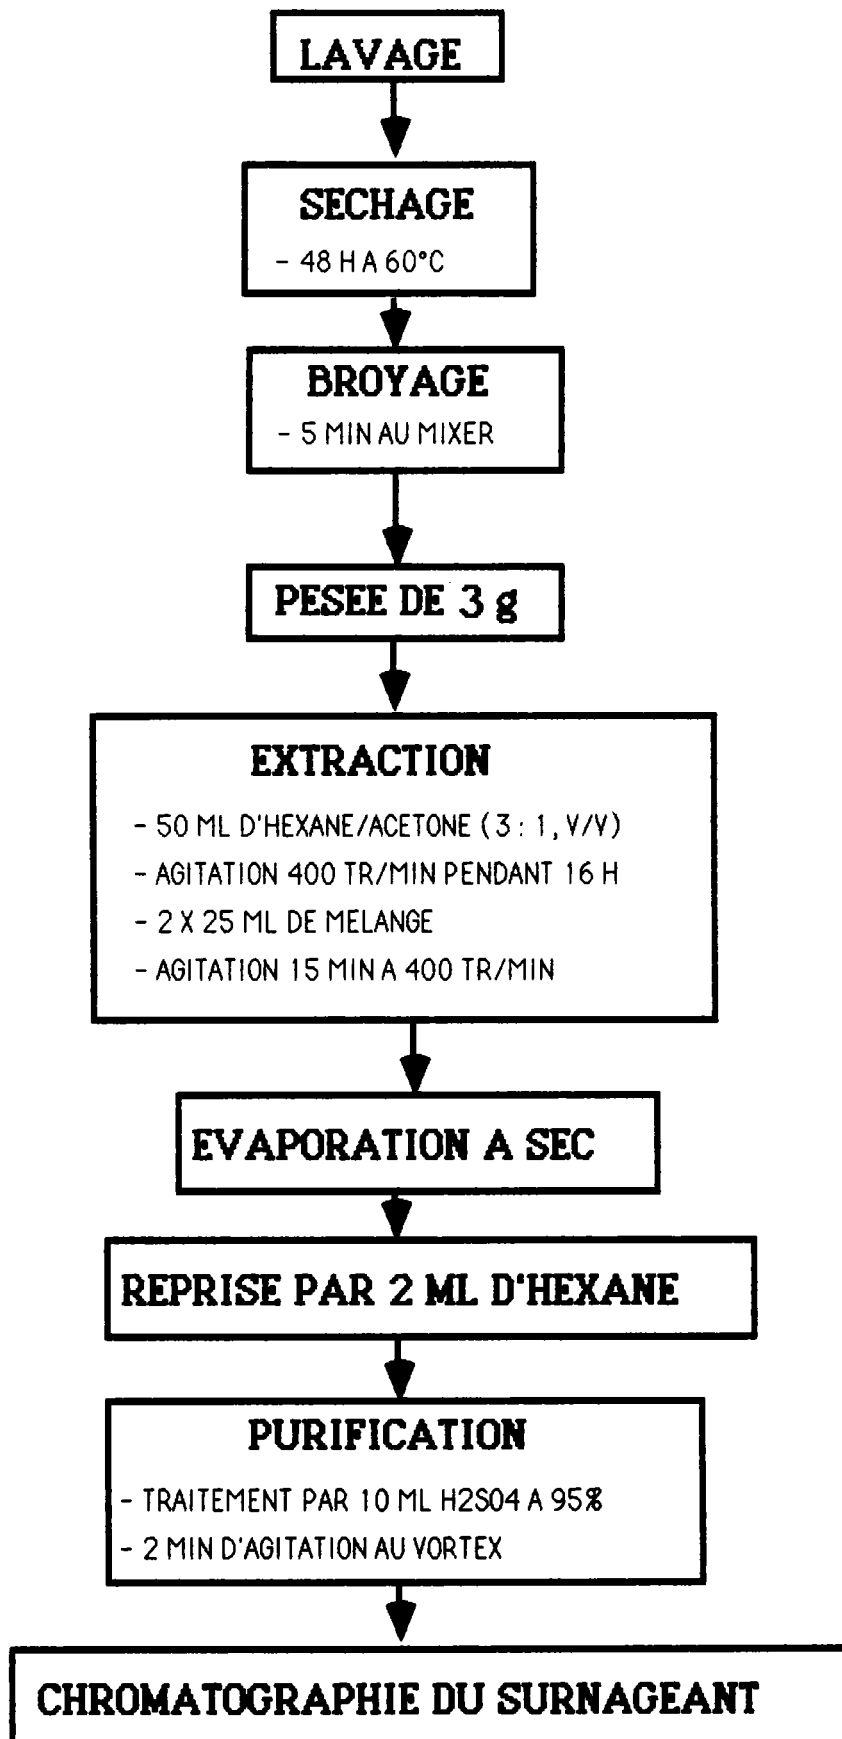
LAVAGE

SECHAGE

- 48 H A 60°C

BROYAGE

- 5 MIN AU MIXER

PESEE DE 3 g

EXTRACTION

- 50 ML D'HEXANE/ACETONE (3 : 1, V/V)
- AGITATION 400 TR/MIN PENDANT 16 H
- 2 X 25 ML DE MELANGE
- AGITATION 15 MIN A 400 TR/MIN

EVAPORATION A SEC

REPRISE PAR 2 ML D'HEXANE

PURIFICATION

- TRAITEMENT PAR 10 ML H2S04 A 95%
- 2 MIN D'AGITATION AU VORTEX

CHROMATOGRAPHIE DU SURNAGEANT